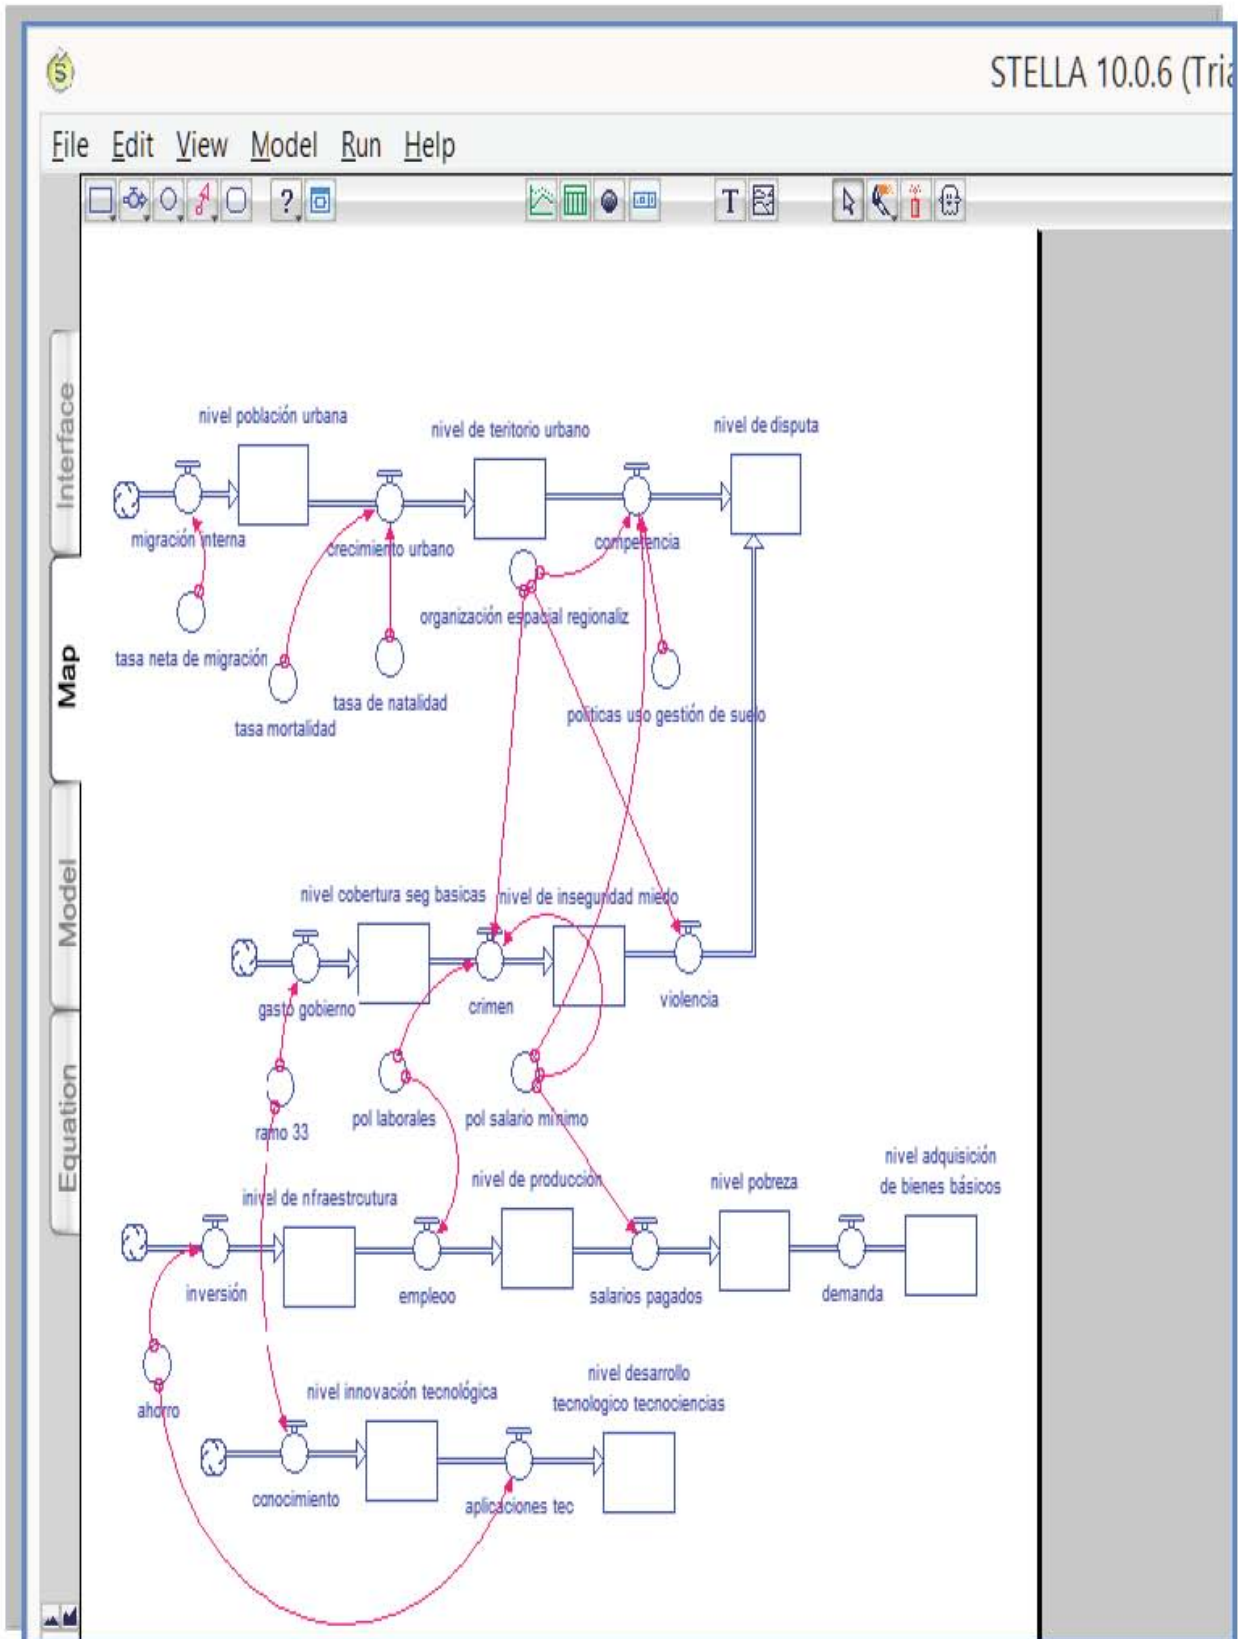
STELLA 10.0.6 (Tri

File Edit View Model Run Help

Interface
Map
Model
Equation

nivel población urbana
nivel de teritorio urbano
nivel de disputa
migración interna
crecimiento urbano
competencia
organización espacial regionaliz
tasa neta de migración
tasa de natalidad
tasa mortalidad
politicas uso gestión de suelo
nivel cobertura seg basicas
nivel de inseguridad miedo
gasto gobierno
crimen
violencia
ramo 33
pol laborales
pol salario minimo
nivel de produccion
nivel pobreza
nivel adquisición de bienes básicos
inivel de nfraestrcutura
inversión
empleoo
salarios pagados
demanda
ahorro
nivel innovación tecnológica
nivel desarrollo tecnologico tecnociencias
conocimiento
aplicaciones tec